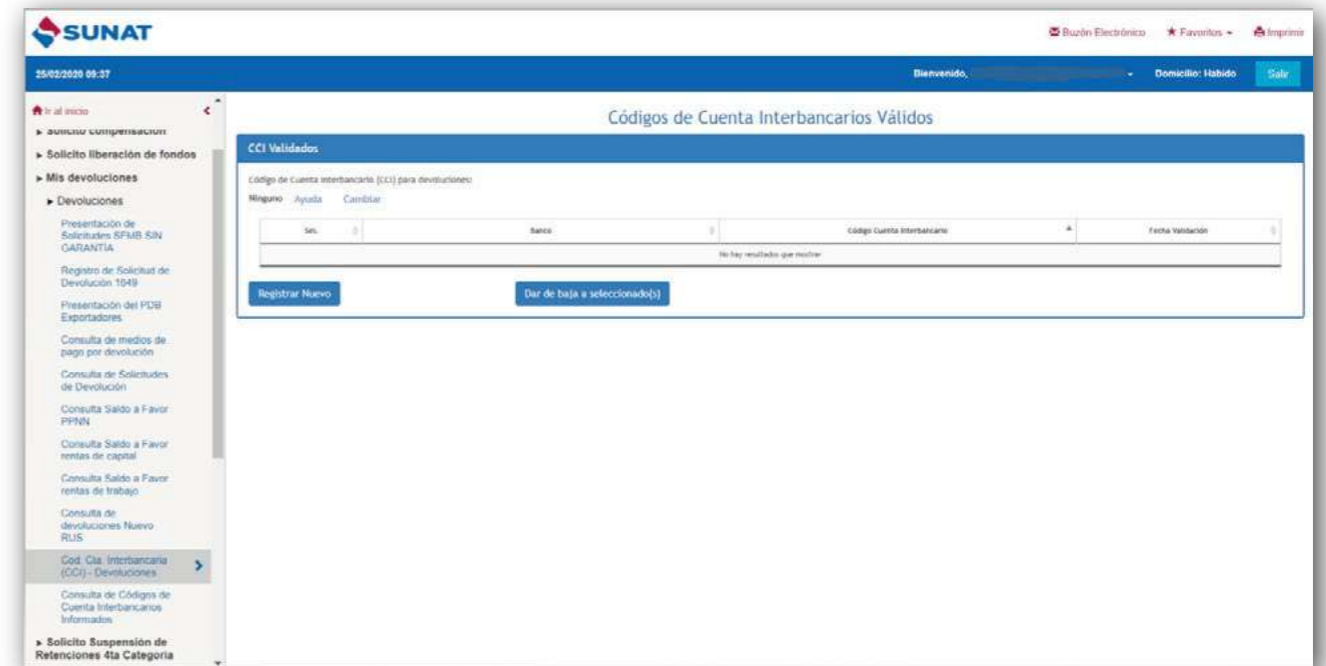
SUNAT

Buzón Electrónico ★ Favoritos ▾ Imprimir

25/02/2020 09:37

Bienvenido, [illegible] ▾ Domicilio: Habido Salir

Ir al inicio

▸ Solicito compensación

▸ Solicito liberación de fondos

▸ Mis devoluciones

▸ Devoluciones

Presentación de Solicitudes SFMB SIN GARANTIA

Registro de Solicitud de Devolución 1649

Presentación del PDB Exportadores

Consulta de medios de pago por devolución

Consulta de Solicitudes de Devolución

Consulta Saldo a Favor PPNN

Consulta Saldo a Favor rentas de capital

Consulta Saldo a Favor rentas de trabajo

Consulta de devoluciones Nuevo RUS

Cod. Cta. Interbancaria (CCI) - Devoluciones

Consulta de Códigos de Cuenta Interbancarios Informados

▸ Solicito Suspensión de Retenciones 4ta Categoria

Códigos de Cuenta Interbancarios Válidos

CCI Validados

Código de Cuenta Interbancario (CCI) para devoluciones:

Ninguno Ayuda Cambiar

| Sel. | Banco | Código Cuenta Interbancario | Fecha Validación |
|---|---|---|---|
| No hay resultados que mostrar | | | |

Registrar Nuevo

Dar de baja a seleccionado(s)